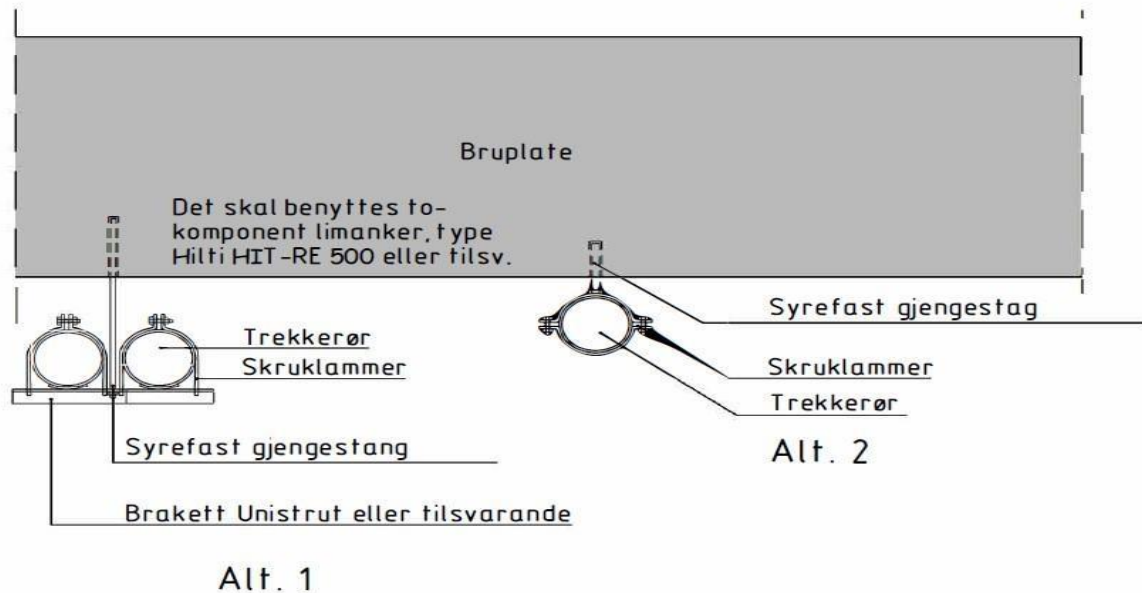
Bruplate

Det skal benyttes tokomponent limanker, type Hilti HIT-RE 500 eller tilsv.

Trekkerør

Skruklammer

Syrefast gjengestang

Brakett Unistrut eller tilsvarande

Alt. 1

Syrefast gjengestag

Skruklammer

Trekkerør

Alt. 2